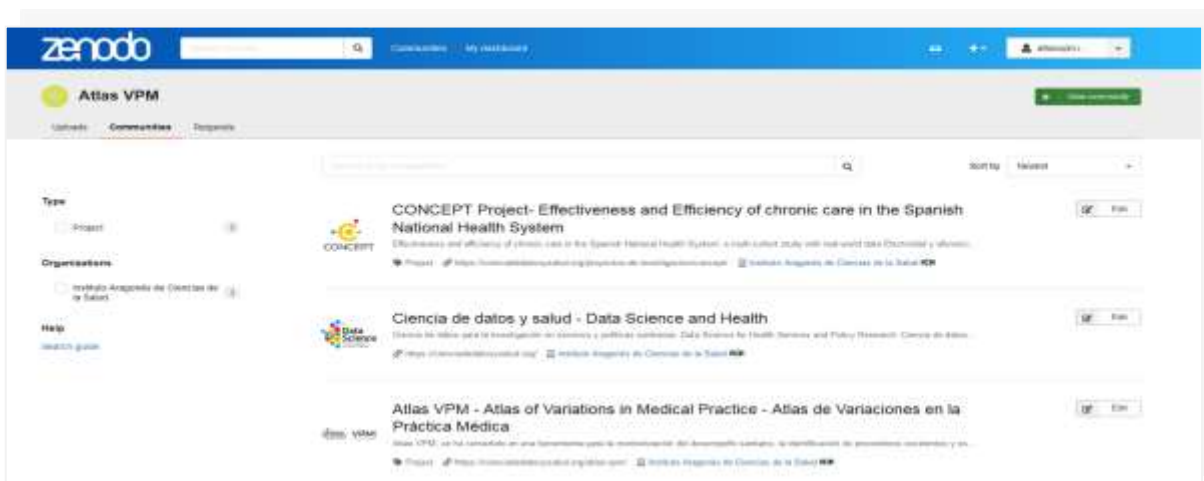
zenodo

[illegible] Communities My dashboard

Atlas VPM

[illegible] Communities Requests

Type

Project

Organizations

Instituto Aragonés de Ciencias de la Salud

Help

Search guide

Sort by Newest

CONCEPT Project- Effectiveness and Efficiency of chronic care in the Spanish National Health System

CONCEPT

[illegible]

Project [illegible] Instituto Aragonés de Ciencias de la Salud

Edit

Ciencia de datos y salud - Data Science and Health

Data Science

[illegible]

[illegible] Instituto Aragonés de Ciencias de la Salud

Edit

Atlas VPM - Atlas of Variations in Medical Practice - Atlas de Variaciones en la Práctica Médica

VPM

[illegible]

Project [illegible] Instituto Aragonés de Ciencias de la Salud

Edit